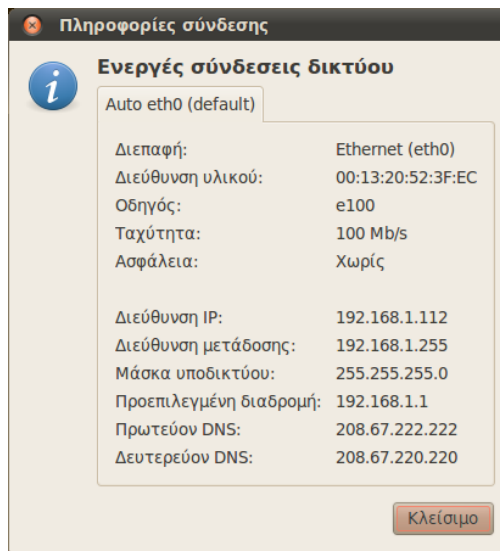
Πληροφορίες σύνδεσης

Ενεργές σύνδεσεις δικτύου

Auto eth0 (default)

| | |
|---|---|
| Διεπαφή: | Ethernet (eth0) |
| Διεύθυνση υλικού: | 00:13:20:52:3F:EC |
| Οδηγός: | e100 |
| Ταχύτητα: | 100 Mb/s |
| Ασφάλεια: | Χωρίς |
| Διεύθυνση IP: | 192.168.1.112 |
| Διεύθυνση μετάδοσης: | 192.168.1.255 |
| Μάσκα υποδικτύου: | 255.255.255.0 |
| Προεπιλεγμένη διαδρομή: | 192.168.1.1 |
| Πρωτεύον DNS: | 208.67.222.222 |
| Δευτερεύον DNS: | 208.67.220.220 |

Κλείσιμο